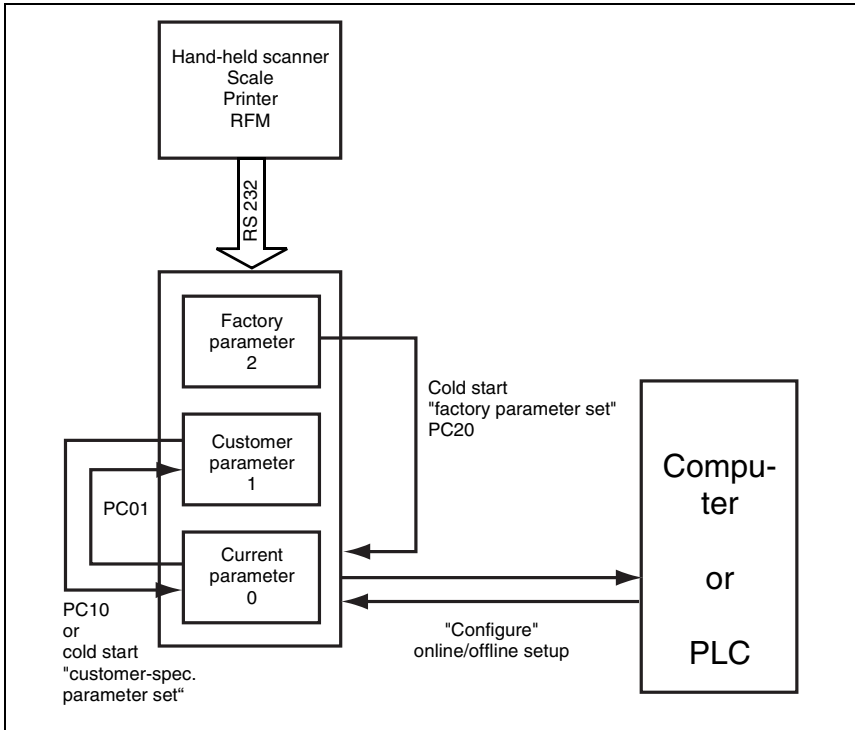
Hand-held scanner
Scale
Printer
RFM

RS 232

Factory parameter 2

Cold start "factory parameter set" PC20

Customer parameter 1

PC01

Current parameter 0

Computer

or

PLC

PC10 or cold start "customer-spec. parameter set"

"Configure" online/offline setup